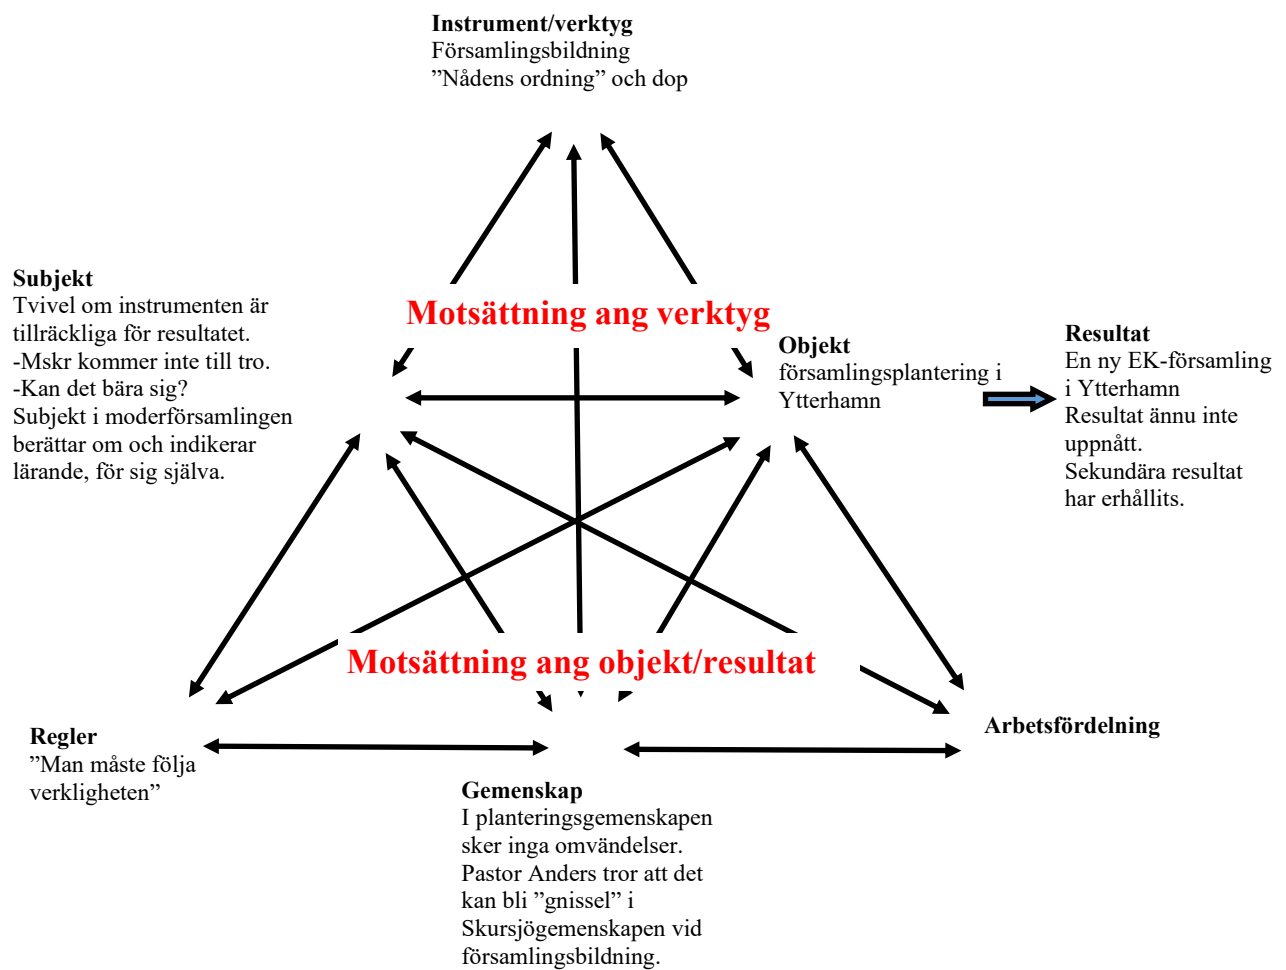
**Instrument/verktyg**
Församlingsbildning
”Nådens ordning” och dop

**Subjekt**
Tvivel om instrumenten är tillräckliga för resultatet.
-Mskr kommer inte till tro.
-Kan det bära sig?
Subjekt i moderförsamlingen berättar om och indikerar lärande, för sig själva.

Motsättning ang verktyg

**Objekt**
församlingsplantering i Ytterhamn

**Resultat**
En ny EK-församling i Ytterhamn
Resultat ännu inte uppnått.
Sekundära resultat har erhållits.

Motsättning ang objekt/resultat

**Regler**
”Man måste följa verkligheten”

**Arbetsfördelning**

**Gemenskap**
I planteringsgemenskapen sker inga omvändelser.
Pastor Anders tror att det kan bli ”gnissel” i Skursjögemenskapen vid församlingsbildning.